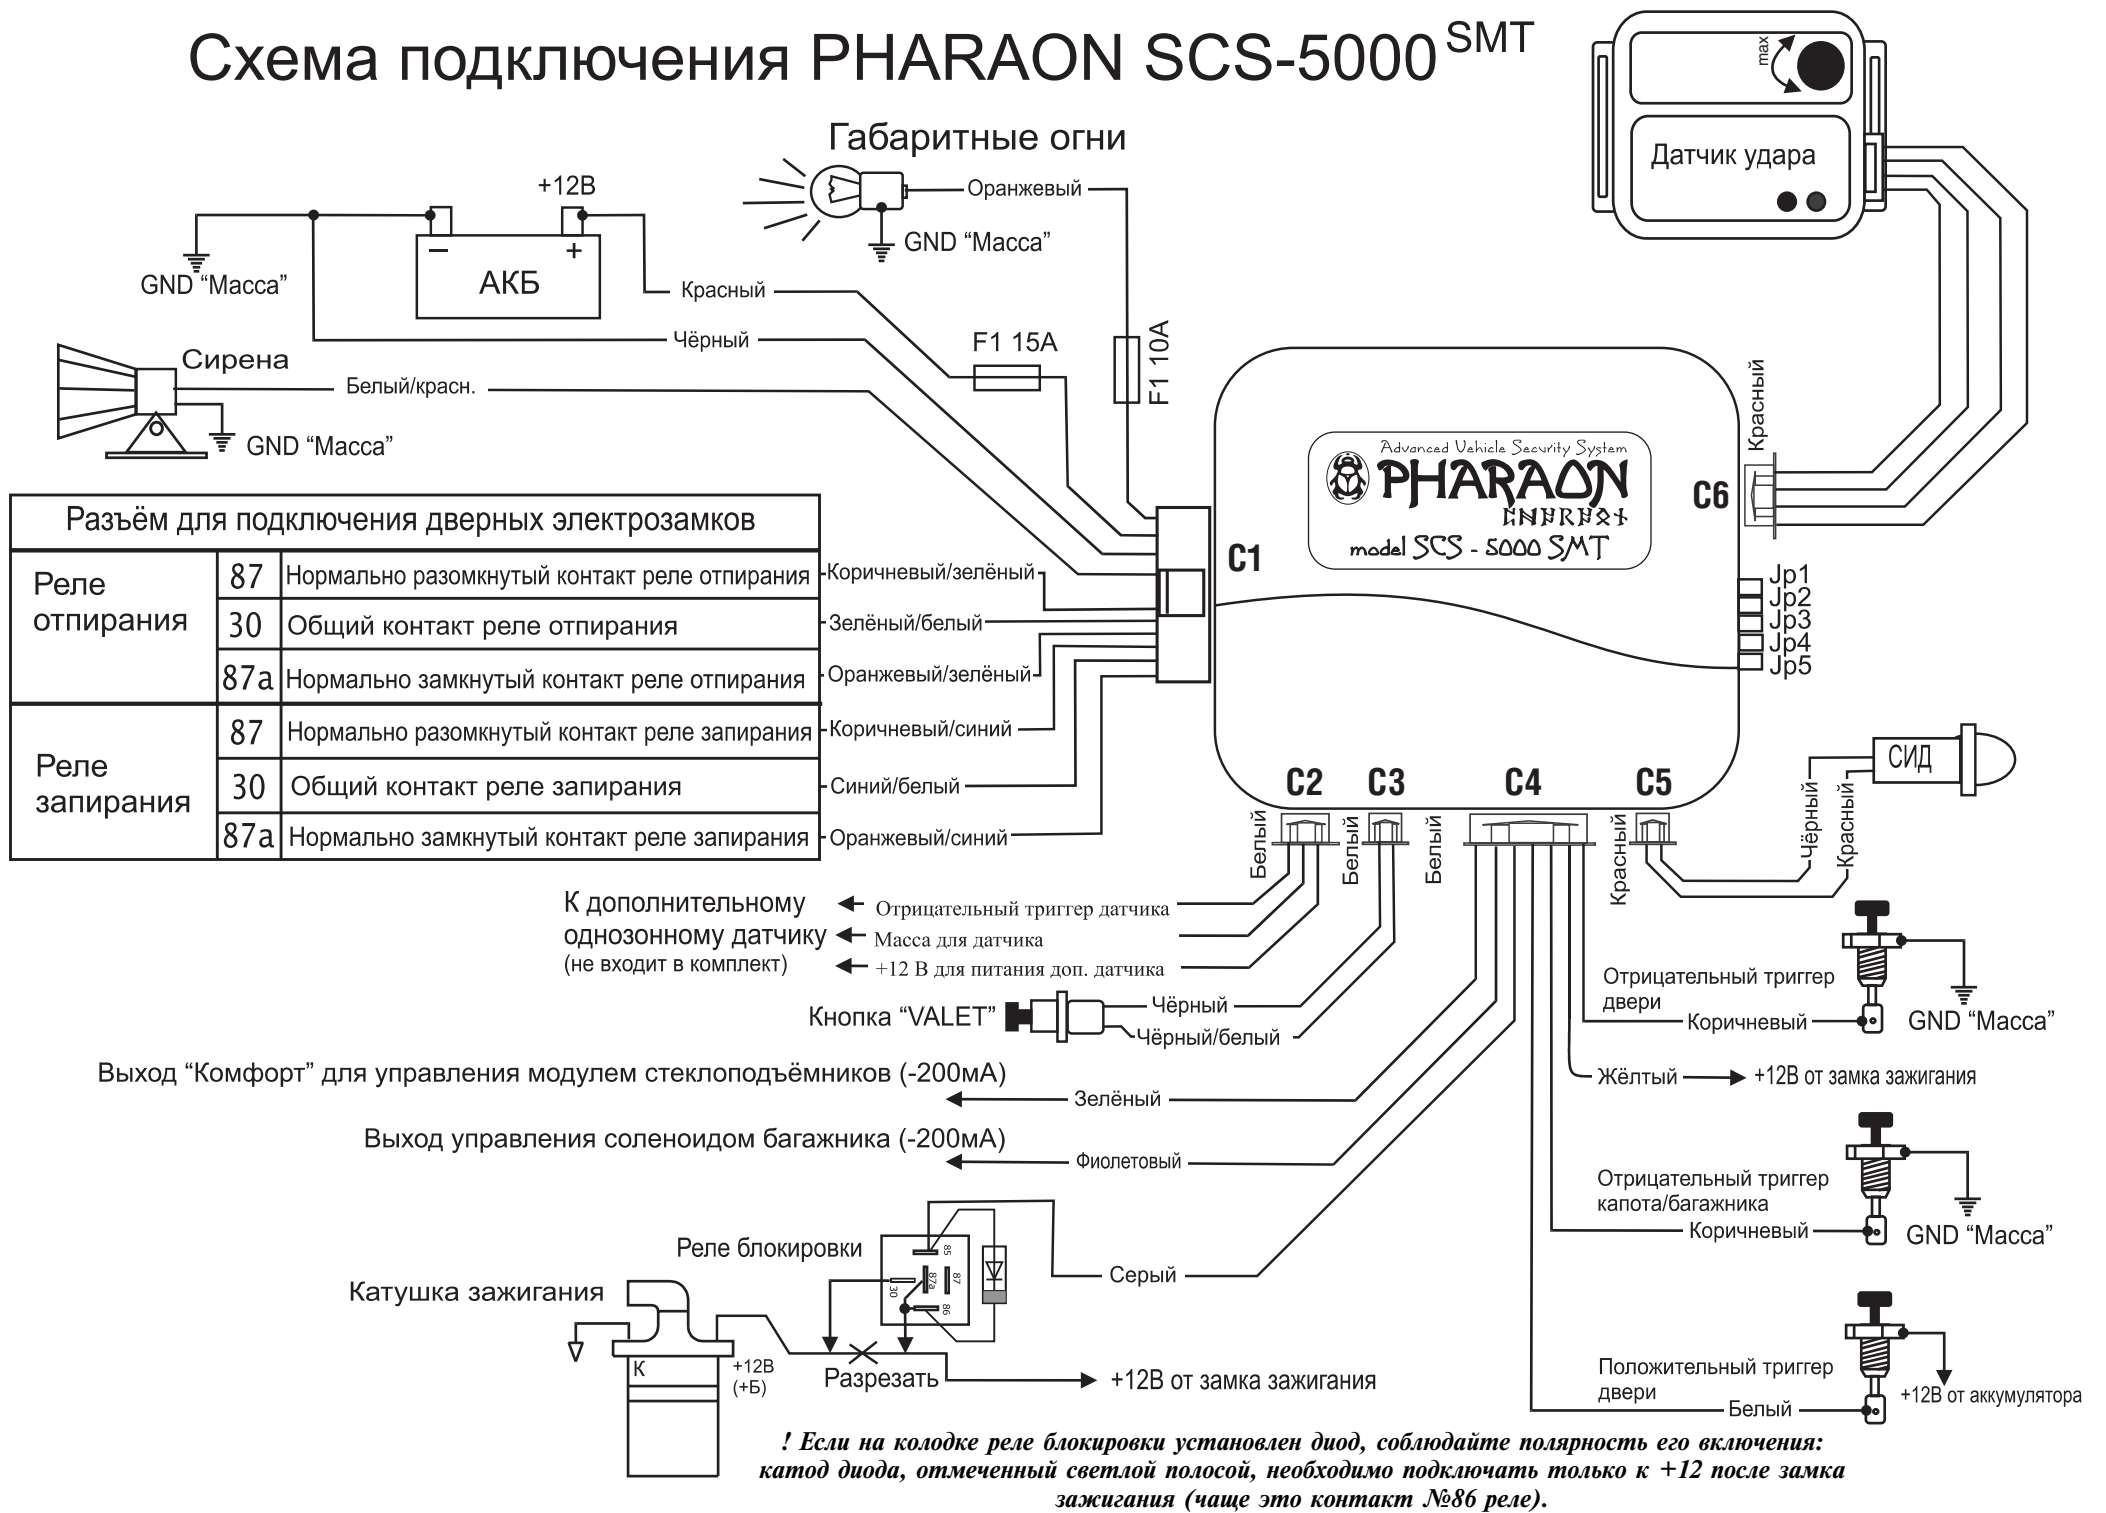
Схема подключения PHARAON SCS-5000 SMT

max

Датчик удара

Габаритные огни

Оранжевый

GND "Масса"

+12В

GND "Масса"

АКБ

Красный

Чёрный

F1 15A

F1 10A

Сирена

Белый/красн.

GND "Масса"

Красный

Advanced Vehicle Security System
PHARAON
model SCS - 5000 SMT

C6

C1

Jp1
Jp2
Jp3
Jp4
Jp5

| Разъём для подключения дверных электрозамков | | |
|---|---|---|
| Реле отпирания | 87 | Нормально разомкнутый контакт реле отпирания |
| | 30 | Общий контакт реле отпирания |
| | 87a | Нормально замкнутый контакт реле отпирания |
| Реле запирания | 87 | Нормально разомкнутый контакт реле запирания |
| | 30 | Общий контакт реле запирания |
| | 87a | Нормально замкнутый контакт реле запирания |

Коричневый/зелёный
Зелёный/белый
Оранжевый/зелёный
Коричневый/синий
Синий/белый
Оранжевый/синий

СИД

C2 C3 C4 C5

Белый
Белый
Белый
Красный
Чёрный
Красный

К дополнительному однозонному датчику
(не входит в комплект)

Отрицательный триггер датчика
Масса для датчика
+12 В для питания доп. датчика

Кнопка "VALET"
Чёрный
Чёрный/белый

Отрицательный триггер двери
Коричневый
GND "Масса"

Выход "Комфорт" для управления модулем стеклоподъёмников (-200мА)
Зелёный

Жёлтый
+12В от замка зажигания

Выход управления соленоидом багажника (-200мА)
Фиолетовый

Отрицательный триггер капота/багажника
Коричневый
GND "Масса"

Реле блокировки
85 87a 87 30 86

Серый

Катушка зажигания
К
+12В (+Б)
Разрезать
+12В от замка зажигания

Положительный триггер двери
Белый
+12В от аккумулятора

! Если на колодке реле блокировки установлен диод, соблюдайте полярность его включения: катод диода, отмеченный светлой полосой, необходимо подключать только к +12 после замка зажигания (чаще это контакт №86 реле).